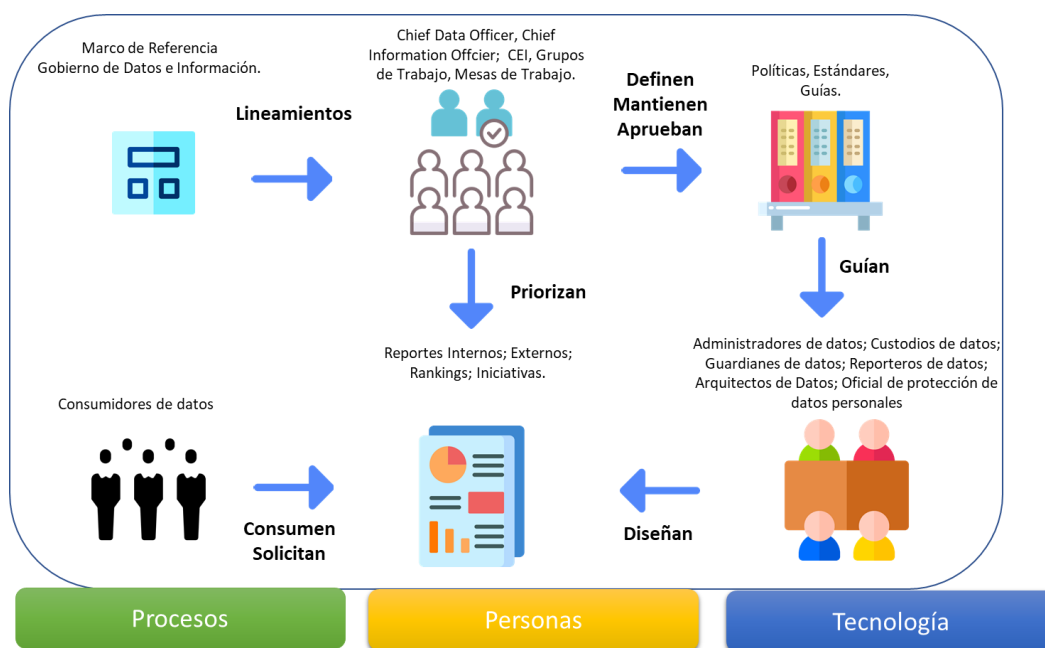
Marco de Referencia
Gobierno de Datos e Información.

Lineamientos

Chief Data Officer, Chief Information Offcier; CEI, Grupos de Trabajo, Mesas de Trabajo.

Definen
Mantienen
Aprueban

Políticas, Estándares, Guías.

Guían

Priorizan

Reportes Internos; Externos; Rankings; Iniciativas.

Administradores de datos; Custodios de datos; Guardianes de datos; Reporteros de datos; Arquitectos de Datos; Oficial de protección de datos personales

Consumidores de datos

Consumen
Solicitan

Diseñan

Procesos

Personas

Tecnología